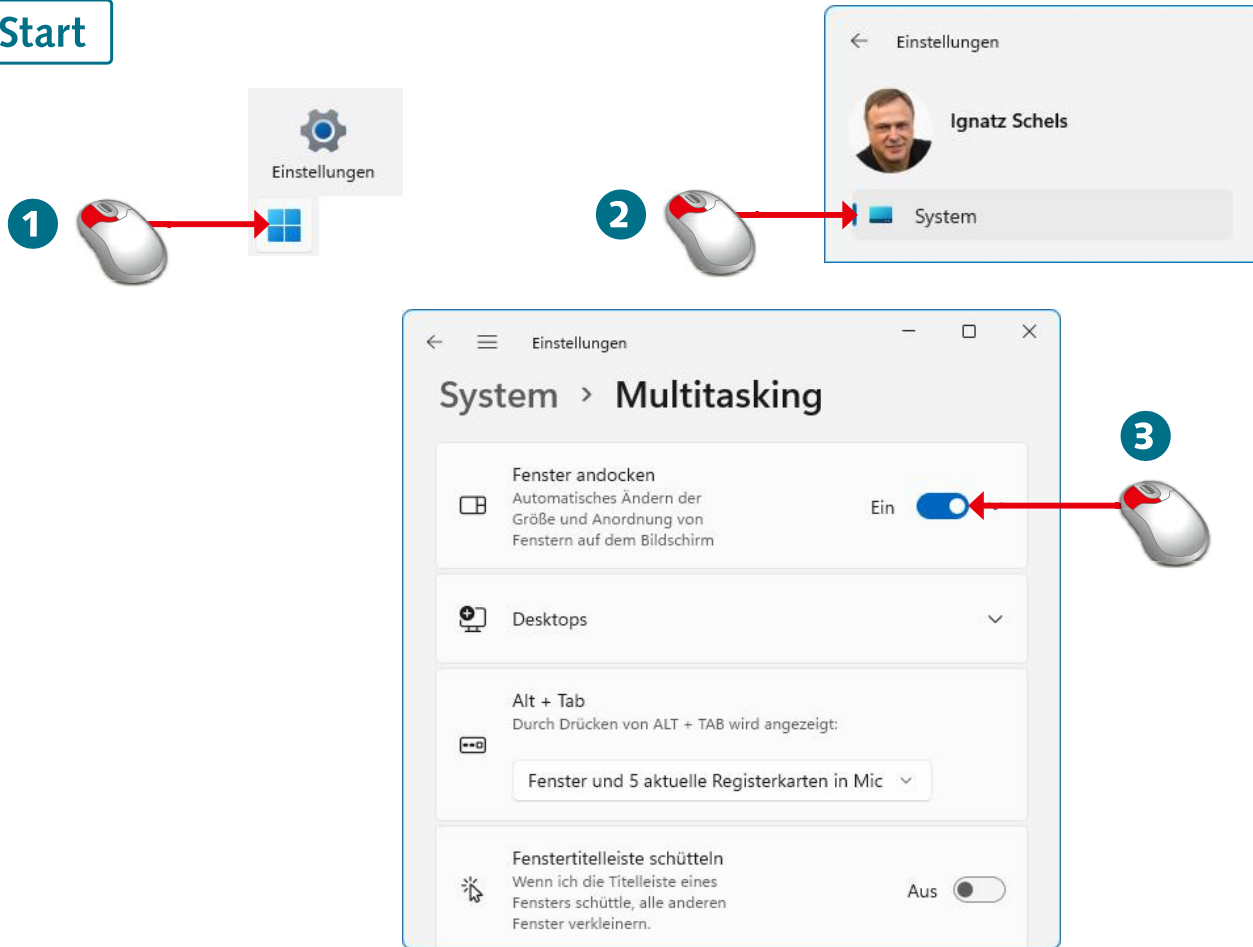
Start

Einstellungen

1

Einstellungen

Ignatz Schels

2

System

Einstellungen

System › Multitasking

3

Fenster andocken
Automatisches Ändern der Größe und Anordnung von Fenstern auf dem Bildschirm

Ein

Desktops

Alt + Tab
Durch Drücken von ALT + TAB wird angezeigt:

Fenster und 5 aktuelle Registerkarten in Mic

Fenstertitelleiste schütteln
Wenn ich die Titelleiste eines Fensters schüttle, alle anderen Fenster verkleinern.

Aus